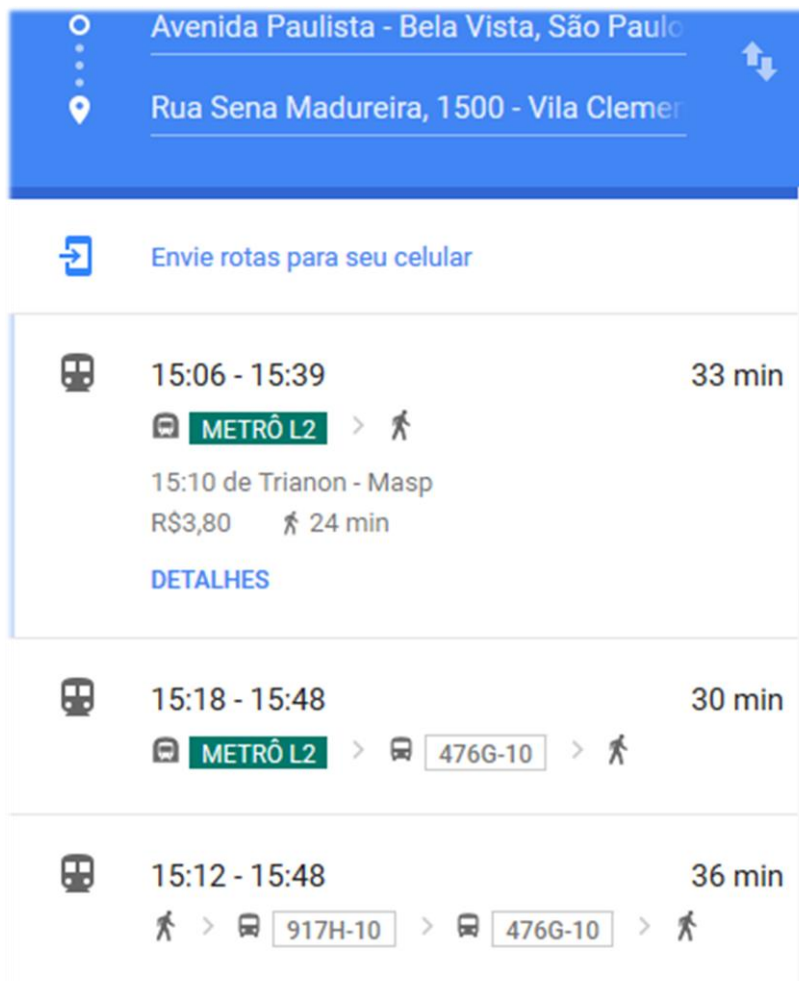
Avenida Paulista - Bela Vista, São Paulo

Rua Sena Madureira, 1500 - Vila Clemer

Envie rotas para seu celular

15:06 - 15:39
33 min
METRÔ L2
15:10 de Trianon - Masp
R$3,80
24 min
DETALHES

15:18 - 15:48
30 min
METRÔ L2
476G-10

15:12 - 15:48
36 min
917H-10
476G-10